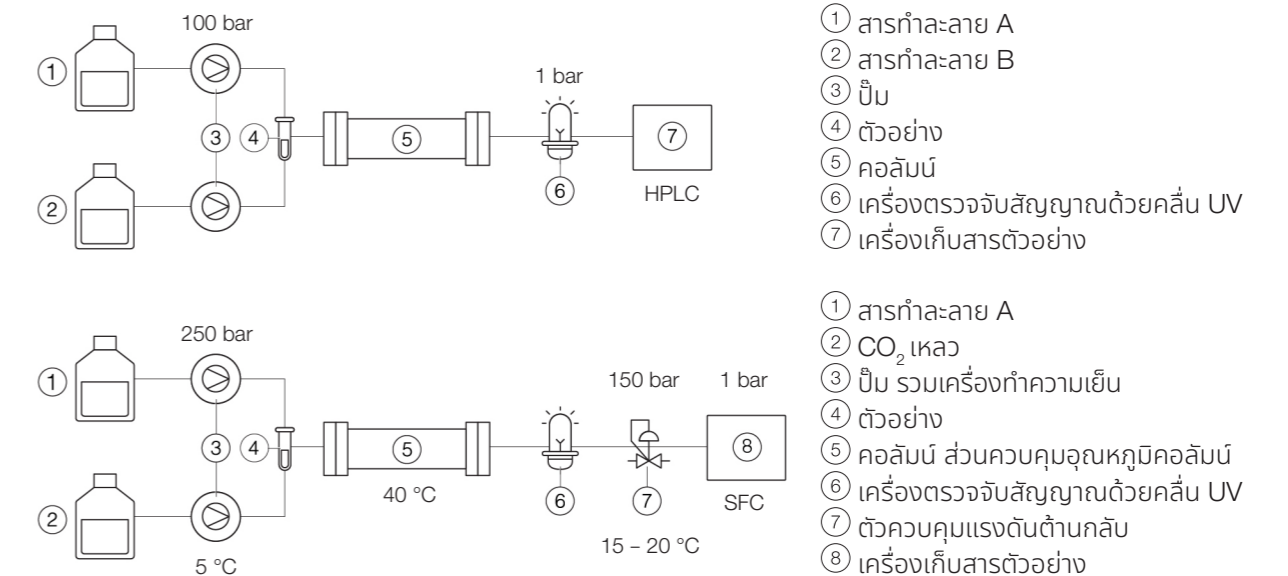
100 bar

1 bar

① ③ ④ ⑤ ⑦

② ⑥

HPLC

① สารทำละลาย A
② สารทำละลาย B
③ ปั๊ม
④ ตัวอย่าง
⑤ คอลัมน์
⑥ เครื่องตรวจจับสัญญาณด้วยคลื่น UV
⑦ เครื่องเก็บสารตัวอย่าง

250 bar

150 bar

1 bar

① ③ ④ ⑤ ⑧

40 °C

② ⑥ ⑦

SFC

5 °C

15 – 20 °C

① สารทำละลาย A
② $CO_2$ เหลว
③ ปั๊ม รวมเครื่องทำความเย็น
④ ตัวอย่าง
⑤ คอลัมน์ ส่วนควบคุมอุณหภูมิคอลัมน์
⑥ เครื่องตรวจจับสัญญาณด้วยคลื่น UV
⑦ ตัวควบคุมแรงดันต้านกลับ
⑧ เครื่องเก็บสารตัวอย่าง